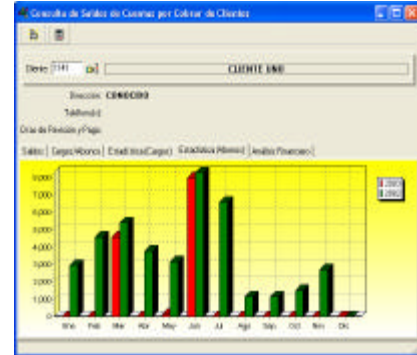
Consulta de Saldos de Cuentas por Cobrar de Clientes

Cliente: 1141 | CLIENTE UNO

Dirección: CONOCIDO

Teléfono(s):

Días de Revisión y Pago:

Saldos | Cargos/Abonos | Estadística(Cargos) | Estadística(Abonos) | Análisis Financiero

9,000
8,000
7,000
6,000
5,000
4,000
3,000
2,000
1,000
0

Ene Feb Mar Abr May Jun Jul Ago Sep Oct Nov Dic

2001
2002